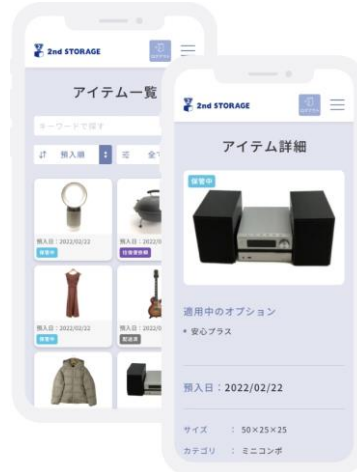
2nd STORAGE

アイテム一覧

キーワードで探す

預入順

全て

預入日：2022/02/22

保管中

預入日：2022/02/22

預入日：2022/02/22

保管中

預入日：2022/02/22

2nd STORAGE

アイテム詳細

保管中

適用中のオプション

• 安心プラス

預入日：2022/02/22

サイズ　：　50×25×25

カテゴリ　：　ミニコンポ